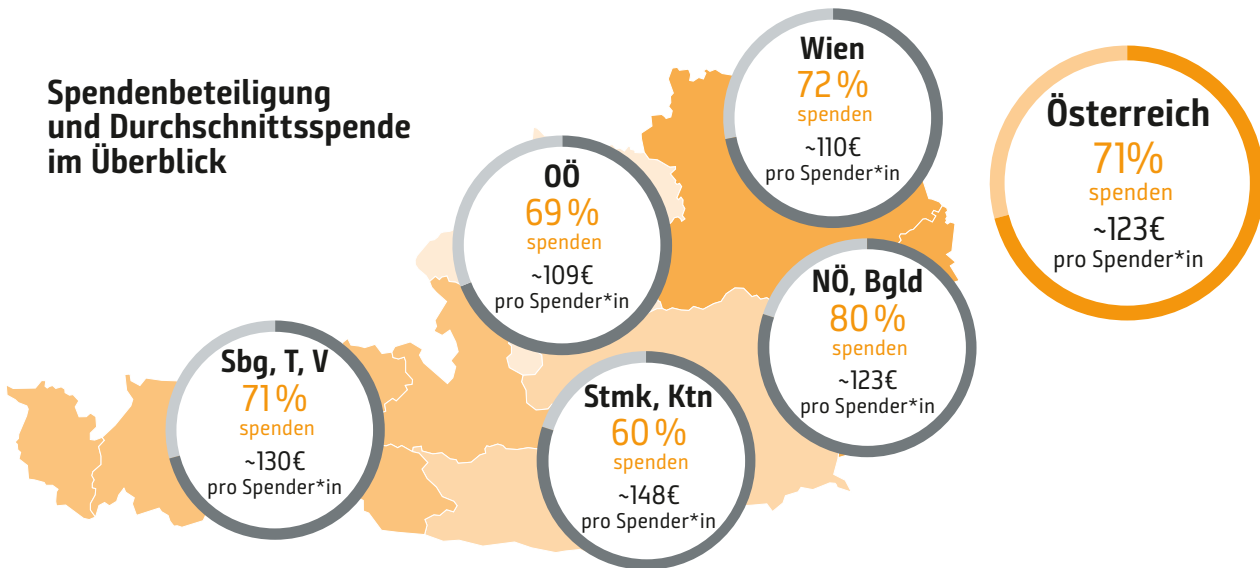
Spendenbeteiligung und Durchschnittsspende im Überblick

Wien
72 %
spenden
~110€
pro Spender*in

Österreich
71%
spenden
~123€
pro Spender*in

OÖ
69 %
spenden
~109€
pro Spender*in

NÖ, Bgld
80 %
spenden
~123€
pro Spender*in

Sbg, T, V
71 %
spenden
~130€
pro Spender*in

Stmk, Ktn
60 %
spenden
~148€
pro Spender*in